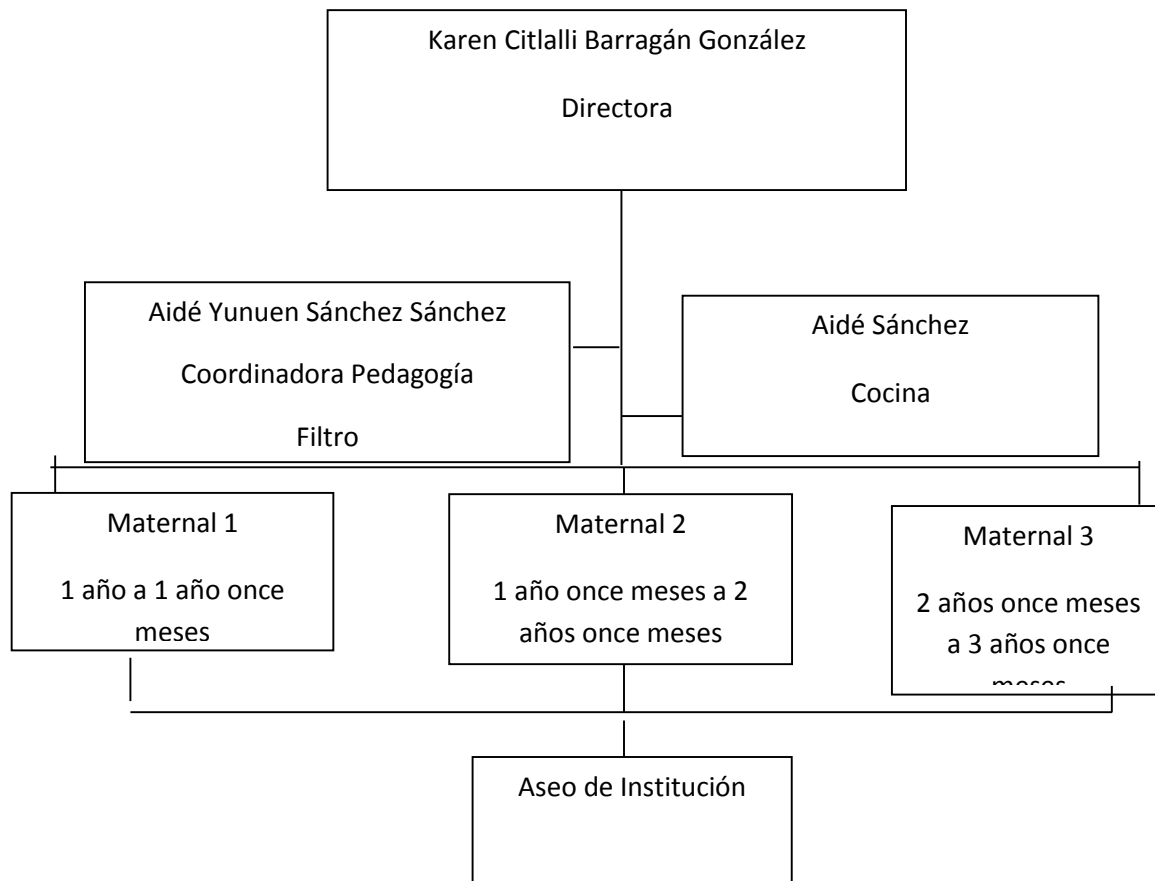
Karen Citlalli Barragán González

Directora

Aidé Yunuen Sánchez Sánchez

Coordinadora Pedagogía

Filtro

Aidé Sánchez

Cocina

Maternal 1

1 año a 1 año once meses

Maternal 2

1 año once meses a 2 años once meses

Maternal 3

2 años once meses a 3 años once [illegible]

Aseo de Institución